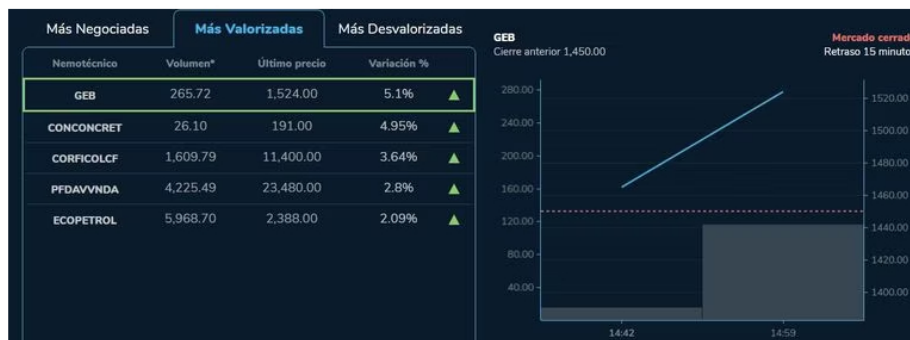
Más Negociadas | Más Valorizadas | Más Desvalorizadas

| Nemotécnico | Volumen* | Último precio | Variación % | |
|---|---|---|---|---|
| GEB | 265.72 | 1,524.00 | 5.1% | ▲ |
| CONCONCRET | 26.10 | 191.00 | 4.95% | ▲ |
| CORFICOLCF | 1,609.79 | 11,400.00 | 3.64% | ▲ |
| PFDAVVNDA | 4,225.49 | 23,480.00 | 2.8% | ▲ |
| ECOPETROL | 5,968.70 | 2,388.00 | 2.09% | ▲ |

GEB
Cierre anterior 1,450.00

Mercado cerrad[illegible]
Retraso 15 minuto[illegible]

280.00
240.00
200.00
160.00
120.00
80.00
40.00

1520.00
1500.00
1480.00
1460.00
1440.00
1420.00
1400.00

14:42
14:59